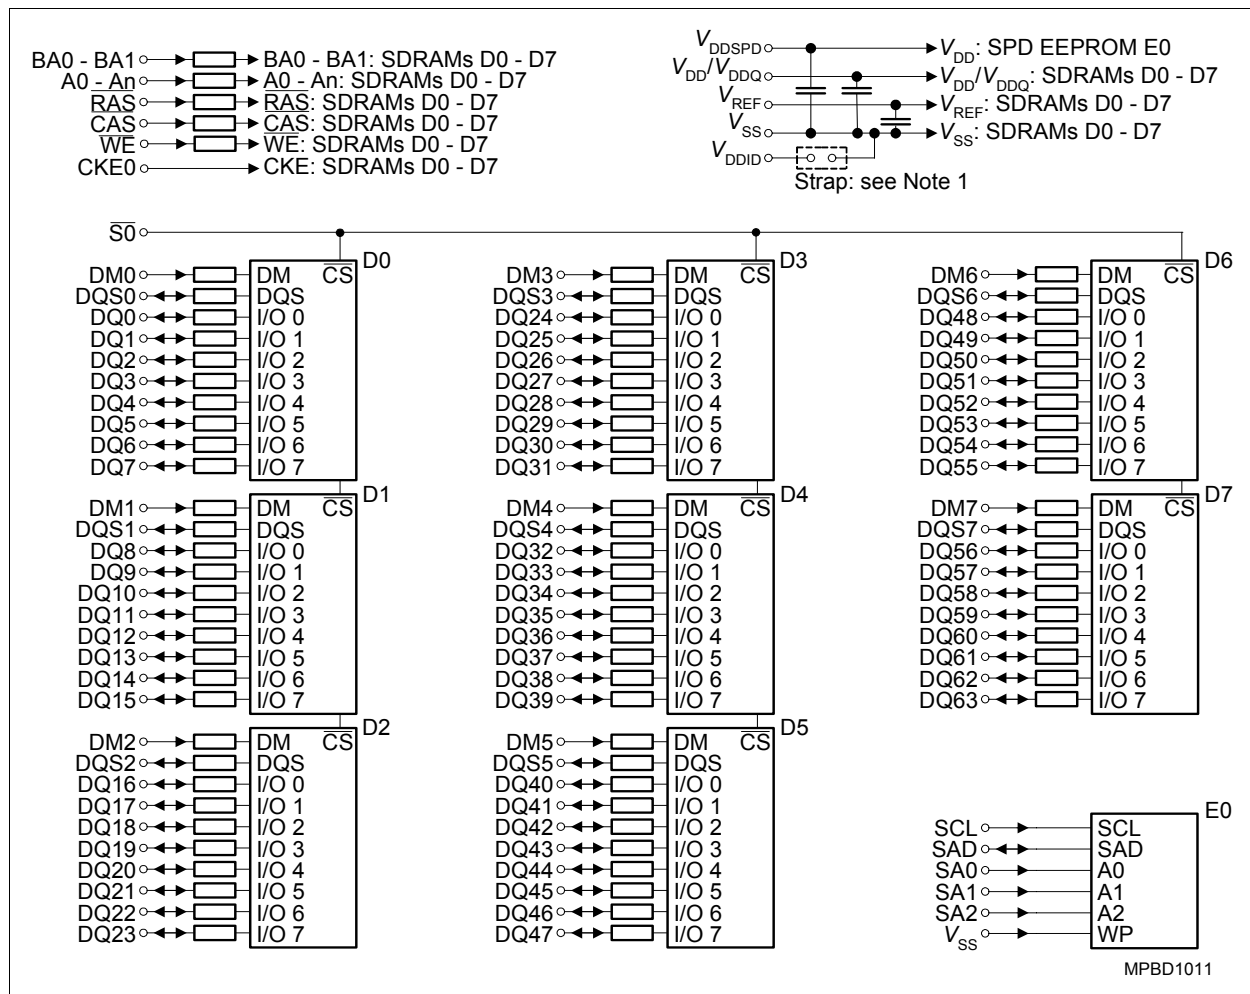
BA0 - BA1 → BA0 - BA1: SDRAMs D0 - D7
A0 - An → A0 - An: SDRAMs D0 - D7
$\overline{RAS}$ → $\overline{RAS}$: SDRAMs D0 - D7
$\overline{CAS}$ → $\overline{CAS}$: SDRAMs D0 - D7
$\overline{WE}$ → $\overline{WE}$: SDRAMs D0 - D7
CKE0 → CKE: SDRAMs D0 - D7

$V_{DDSPD}$ → $V_{DD}$: SPD EEPROM E0
$V_{DD}/V_{DDQ}$ → $V_{DD}/V_{DDQ}$: SDRAMs D0 - D7
$V_{REF}$ → $V_{REF}$: SDRAMs D0 - D7
$V_{SS}$ → $V_{SS}$: SDRAMs D0 - D7
$V_{DDID}$
Strap: see Note 1

$\overline{S0}$

D0
DM0 DM
DQS0 DQS
DQ0 I/O 0
DQ1 I/O 1
DQ2 I/O 2
DQ3 I/O 3
DQ4 I/O 4
DQ5 I/O 5
DQ6 I/O 6
DQ7 I/O 7
$\overline{CS}$

D1
DM1 DM
DQS1 DQS
DQ8 I/O 0
DQ9 I/O 1
DQ10 I/O 2
DQ11 I/O 3
DQ12 I/O 4
DQ13 I/O 5
DQ14 I/O 6
DQ15 I/O 7
$\overline{CS}$

D2
DM2 DM
DQS2 DQS
DQ16 I/O 0
DQ17 I/O 1
DQ18 I/O 2
DQ19 I/O 3
DQ20 I/O 4
DQ21 I/O 5
DQ22 I/O 6
DQ23 I/O 7
$\overline{CS}$

D3
DM3 DM
DQS3 DQS
DQ24 I/O 0
DQ25 I/O 1
DQ26 I/O 2
DQ27 I/O 3
DQ28 I/O 4
DQ29 I/O 5
DQ30 I/O 6
DQ31 I/O 7
$\overline{CS}$

D4
DM4 DM
DQS4 DQS
DQ32 I/O 0
DQ33 I/O 1
DQ34 I/O 2
DQ35 I/O 3
DQ36 I/O 4
DQ37 I/O 5
DQ38 I/O 6
DQ39 I/O 7
$\overline{CS}$

D5
DM5 DM
DQS5 DQS
DQ40 I/O 0
DQ41 I/O 1
DQ42 I/O 2
DQ43 I/O 3
DQ44 I/O 4
DQ45 I/O 5
DQ46 I/O 6
DQ47 I/O 7
$\overline{CS}$

D6
DM6 DM
DQS6 DQS
DQ48 I/O 0
DQ49 I/O 1
DQ50 I/O 2
DQ51 I/O 3
DQ52 I/O 4
DQ53 I/O 5
DQ54 I/O 6
DQ55 I/O 7
$\overline{CS}$

D7
DM7 DM
DQS7 DQS
DQ56 I/O 0
DQ57 I/O 1
DQ58 I/O 2
DQ59 I/O 3
DQ60 I/O 4
DQ61 I/O 5
DQ62 I/O 6
DQ63 I/O 7
$\overline{CS}$

E0
SCL SCL
SAD SAD
SA0 A0
SA1 A1
SA2 A2
$V_{SS}$ WP

MPBD1011